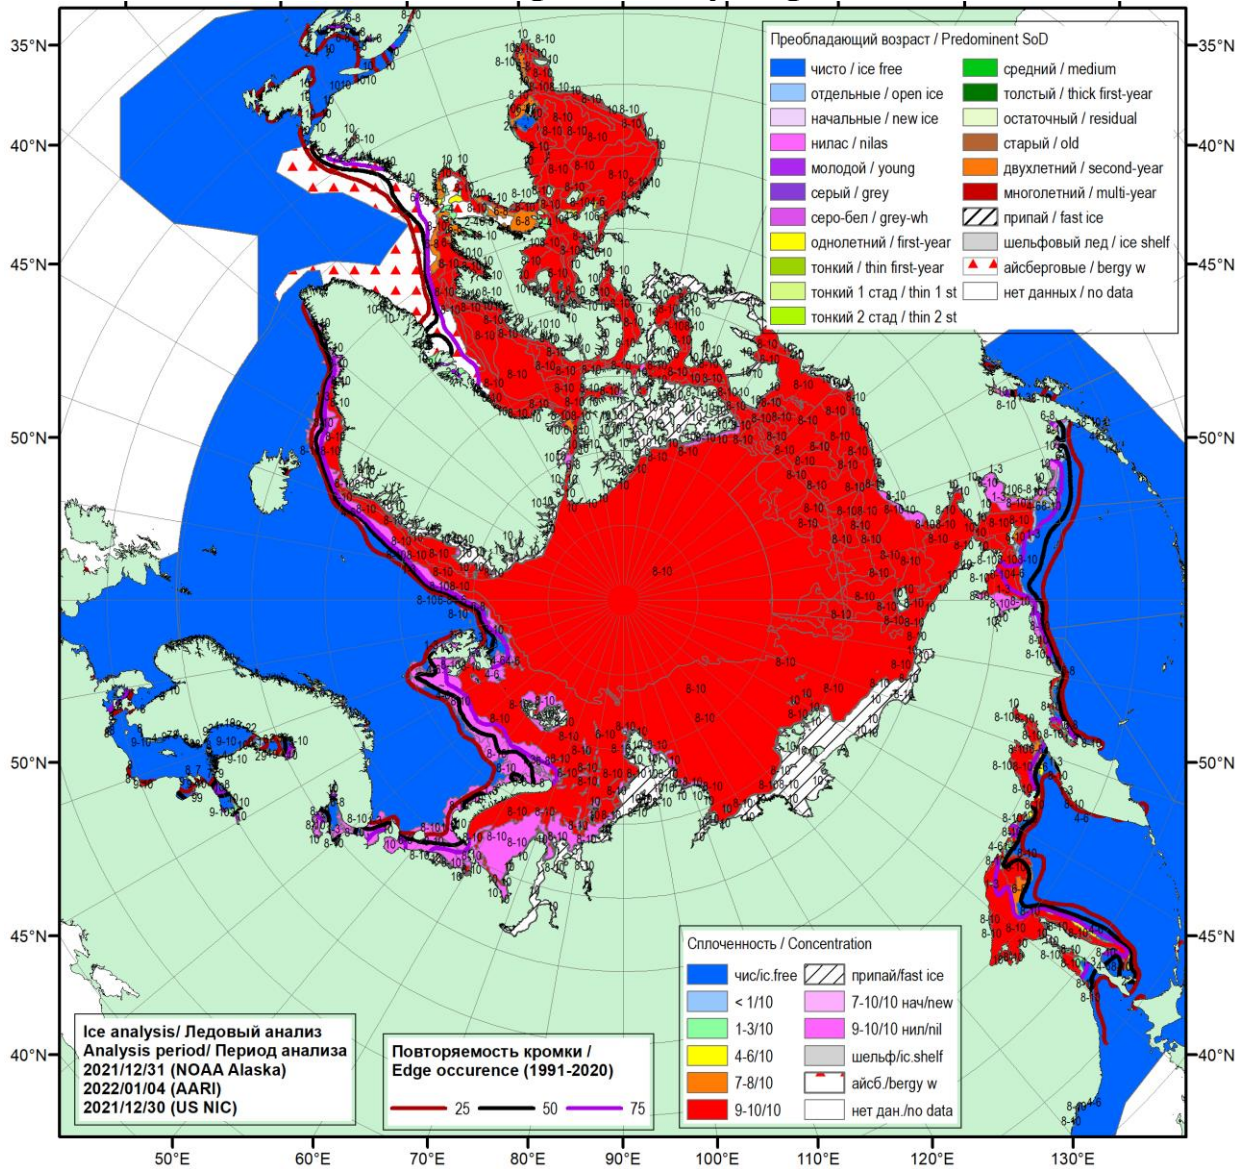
Преобладающий возраст / Predominent SoD

чисто / ice free
отдельные / open ice
начальные / new ice
нилас / nilas
молодой / young
серый / grey
серо-бел / grey-wh
однолетний / first-year
тонкий / thin first-year
тонкий 1 стад / thin 1 st
тонкий 2 стад / thin 2 st
средний / medium
толстый / thick first-year
остаточный / residual
старый / old
двухлетний / second-year
многолетний / multi-year
припай / fast ice
шельфовый лед / ice shelf
айсберговые / bergy w
нет данных / no data

Сплоченность / Concentration

| | |
|---|---|
| чис/ic.free | припай/fast ice |
| < 1/10 | 7-10/10 нач/new |
| 1-3/10 | 9-10/10 нил/nil |
| 4-6/10 | шельф/ic.shelf |
| 7-8/10 | айсб./bergy w |
| 9-10/10 | нет дан./no data |

Ice analysis/ Ледовый анализ
Analysis period/ Период анализа
2021/12/31 (NOAA Alaska)
2022/01/04 (AARI)
2021/12/30 (US NIC)

Повторяемость кромки /
Edge occurence (1991-2020)
25 50 75

35°N 40°N 45°N 50°N 50°N 45°N 40°N
35°N 40°N 45°N 50°N 50°N 45°N 40°N
50°E 60°E 70°E 80°E 90°E 100°E 110°E 120°E 130°E

8-10 10 9-10 1-3 4-6 6-8 99